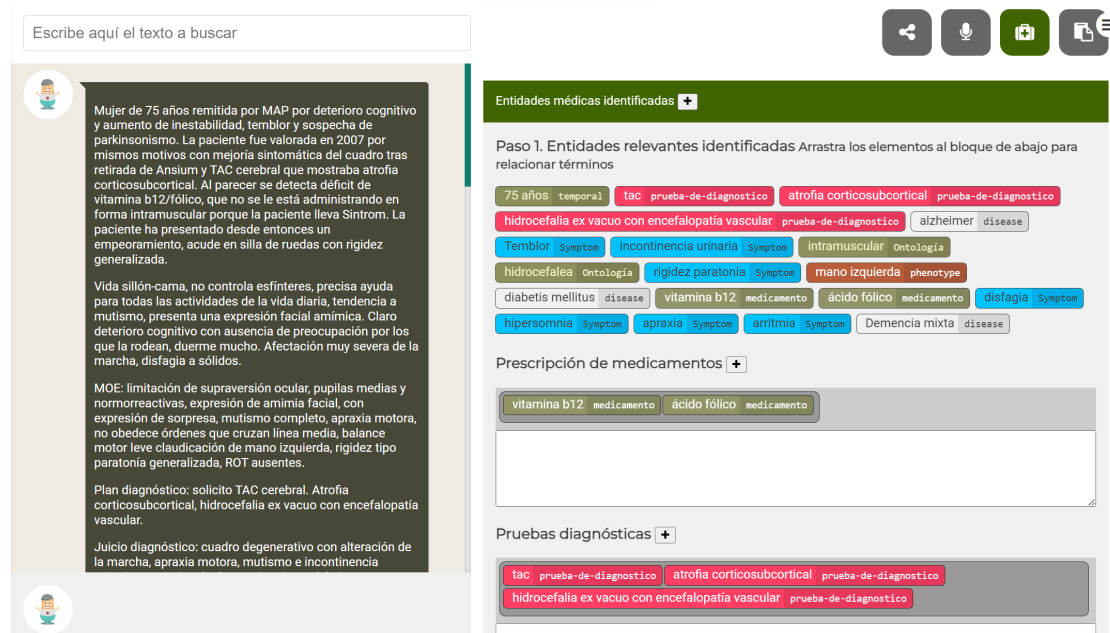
Escribe aquí el texto a buscar

Mujer de 75 años remitida por MAP por deterioro cognitivo y aumento de inestabilidad, temblor y sospecha de parkinsonismo. La paciente fue valorada en 2007 por mismos motivos con mejoría sintomática del cuadro tras retirada de Ansium y TAC cerebral que mostraba atrofia corticosubcortical. Al parecer se detecta déficit de vitamina b12/fólico, que no se le está administrando en forma intramuscular porque la paciente lleva Sintrom. La paciente ha presentado desde entonces un empeoramiento, acude en silla de ruedas con rigidez generalizada.

Vida sillón-cama, no controla esfínteres, precisa ayuda para todas las actividades de la vida diaria, tendencia a mutismo, presenta una expresión facial amímica. Claro deterioro cognitivo con ausencia de preocupación por los que la rodean, duerme mucho. Afectación muy severa de la marcha, disfagia a sólidos.

MOE: limitación de supraversión ocular, pupilas medias y normorreactivas, expresión de amimia facial, con expresión de sorpresa, mutismo completo, apraxia motora, no obedece órdenes que cruzan línea media, balance motor leve claudicación de mano izquierda, rigidez tipo paratonía generalizada, ROT ausentes.

Plan diagnóstico: solicito TAC cerebral. Atrofia corticosubcortical, hidrocefalia ex vacuo con encefalopatía vascular.

Juicio diagnóstico: cuadro degenerativo con alteración de la marcha, apraxia motora, mutismo e incontinencia

Entidades médicas identificadas +

Paso 1. Entidades relevantes identificadas Arrastra los elementos al bloque de abajo para relacionar términos

75 años temporal tac prueba-de-diagnostico atrofia corticosubcortical prueba-de-diagnostico hidrocefalia ex vacuo con encefalopatía vascular prueba-de-diagnostico alzheimer disease Temblor Symptom incontinencia urinaria Symptom intramuscular Ontología hidrocefalea Ontología rigidez paratonía Symptom mano izquierda phenotype diabetis mellitus disease vitamina b12 medicamento ácido fólico medicamento disfagia Symptom hipersomnia Symptom apraxia Symptom arritmia Symptom Demencia mixta disease

Prescripción de medicamentos +

vitamina b12 medicamento ácido fólico medicamento

Pruebas diagnósticas +

tac prueba-de-diagnostico atrofia corticosubcortical prueba-de-diagnostico hidrocefalia ex vacuo con encefalopatía vascular prueba-de-diagnostico